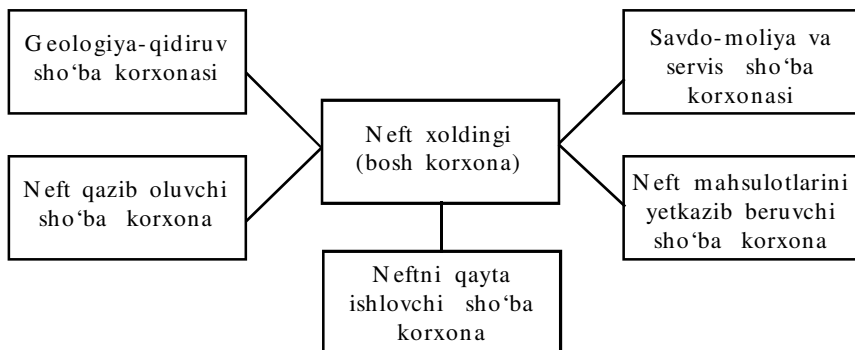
Geologiya-qidiruv sho‘ba korxonasi

Neft qazib oluvchi sho‘ba korxona

Neft xoldingi (bosh korxona)

Savdo-moliya va servis sho‘ba korxonasi

Neft mahsulotlarini yetkazib beruvchi sho‘ba korxona

Neftni qayta ishlovchi sho‘ba korxona